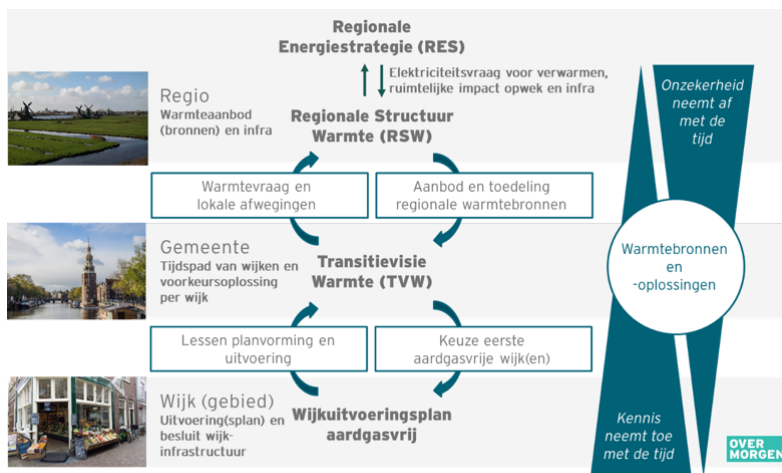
Regionale Energiestrategie (RES)

Elektriciteitsvraag voor verwarmen, ruimtelijke impact opwek en infra

Regio
Warmteaanbod (bronnen) en infra

Regionale Structuur Warmte (RSW)

Onzekerheid neemt af met de tijd

Warmtevraag en lokale afwegingen

Aanbod en toedeling regionale warmtebronnen

Gemeente
Tijdspad van wijken en voorkeursoplossing per wijk

Transitievisie Warmte (TVW)

Warmtebronnen en -oplossingen

Lessen planvorming en uitvoering

Keuze eerste aardgasvrije wijk(en)

Wijk (gebied)
Uitvoering(splan) en besluit wijk-infrastructuur

Wijkuitvoeringsplan aardgasvrij

Kennis neemt toe met de tijd

OVER MORGEN